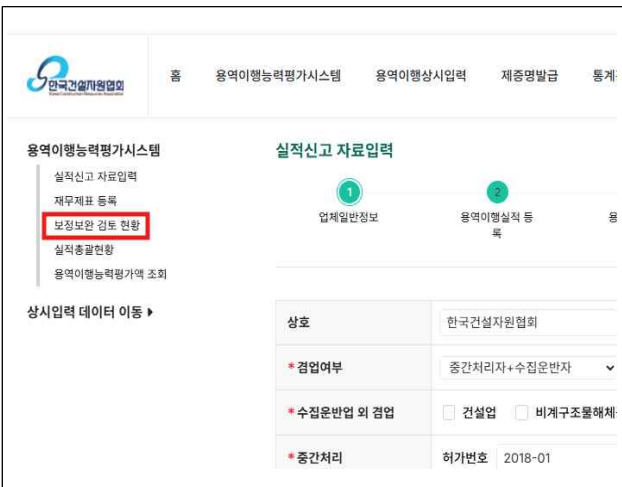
한국건설자원협회

홈 용역이행능력평가시스템 용역이행상시입력 제증명발급 통계

용역이행능력평가시스템

실적신고 자료입력

재무제표 등록

보정보완 검토 현황

실적총괄현황

용역이행능력평가액 조회

상시입력 데이터 이동 ▸

실적신고 자료입력

1 업체일반정보

2 용역이행실적 등록

| 상호 | 한국건설자원협회 |
|---|---|
| * 겸업여부 | 중간처리자+수집운반자 |
| * 수집운반업 외 겸업 | 건설업 비계구조물해체 |
| * 중간처리 | 허가번호 2018-01 |